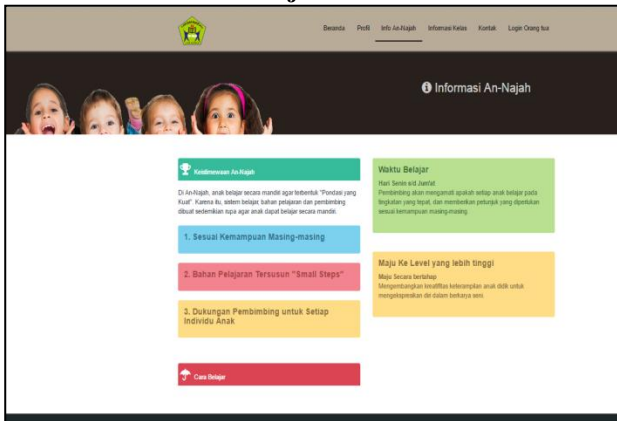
Beranda Profil Info An-Najah Informasi Kelas Kontak Login Orang tua

Informasi An-Najah

Keistimewaan An-Najah

Di An-Najah, anak belajar secara mandiri agar terbentuk "Pondasi yang Kuat". Karena itu, sistem belajar, bahan pelajaran dan pembimbing dibuat sedemikian rupa agar anak dapat belajar secara mandiri.

1. Sesuai Kemampuan Masing-masing

2. Bahan Pelajaran Tersusun "Small Steps"

3. Dukungan Pembimbing untuk Setiap Individu Anak

Cara Belajar

Waktu Belajar

Hari Senin s/d Jum'at

Pembimbing akan mengamati apakah setiap anak belajar pada tingkatan yang tepat, dan memberikan petunjuk yang diperlukan sesuai kemampuan masing-masing.

Maju Ke Level yang lebih tinggi

Maju Secara bertahap

Mengembangkan kreatifitas keterampilan anak didik untuk mengekspresikan diri didalam berkarya seni.